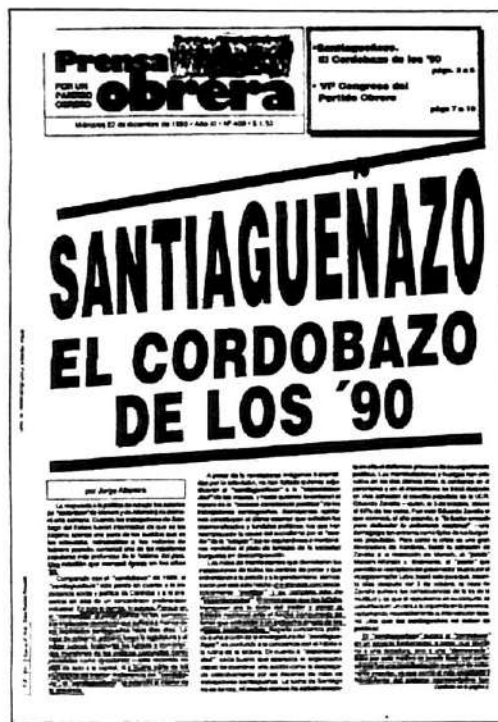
Prensa obrera

POR UN PARTIDO OBRERO

Miércoles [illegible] de diciembre de 1993 • Año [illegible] • Nº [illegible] • $ 1,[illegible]

•Santiagueñazo. El Cordobazo de los '90
págs. 2 a 6

• VIº Congreso del Partido Obrero
págs. 7 a 10

SANTIAGUEÑAZO

EL CORDOBAZO DE LOS ´90

por Jorge Altamira

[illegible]